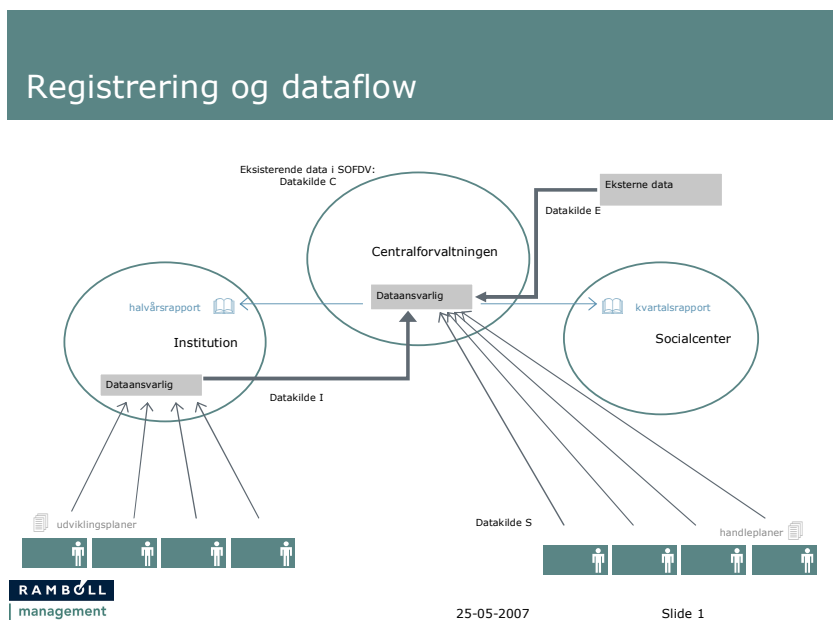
Registrering og dataflow

Eksisterende data i SOFDV:
Datakilde C

Eksterne data

Datakilde E

Centralforvaltningen

Dataansvarlig

halvårsrapport

kvartalsrapport

Institution

Socialcenter

Dataansvarlig

Datakilde I

udviklingsplaner

Datakilde S

handleplaner

RAMBØLL
management

25-05-2007

Slide 1